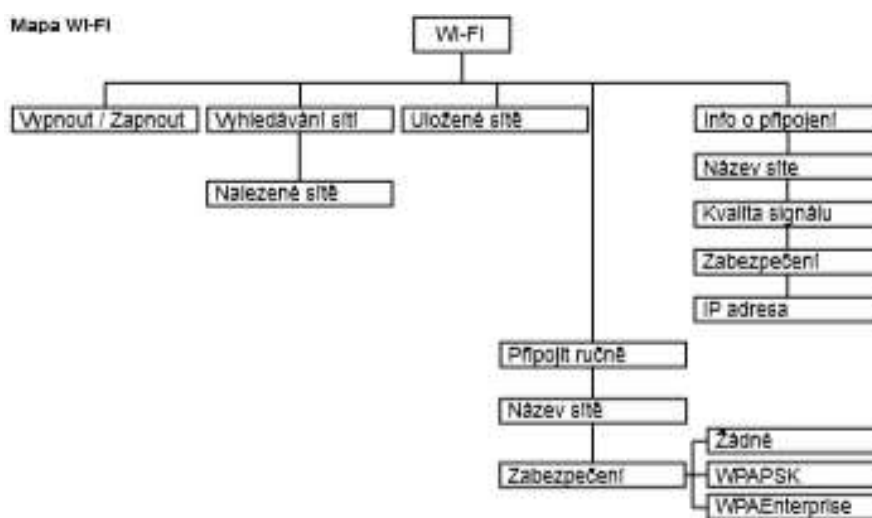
Mapa Wi-Fi

Wi-Fi

Vypnout / Zapnout

Vyhledávání sítí

Nalezené sítě

Uložené sítě

Info o připojení

Název sítě

Kvalita signálu

Zabezpečení

IP adresa

Připojit ručně

Název sítě

Zabezpečení

Žádné

WPAPSK

WPAEnterprise